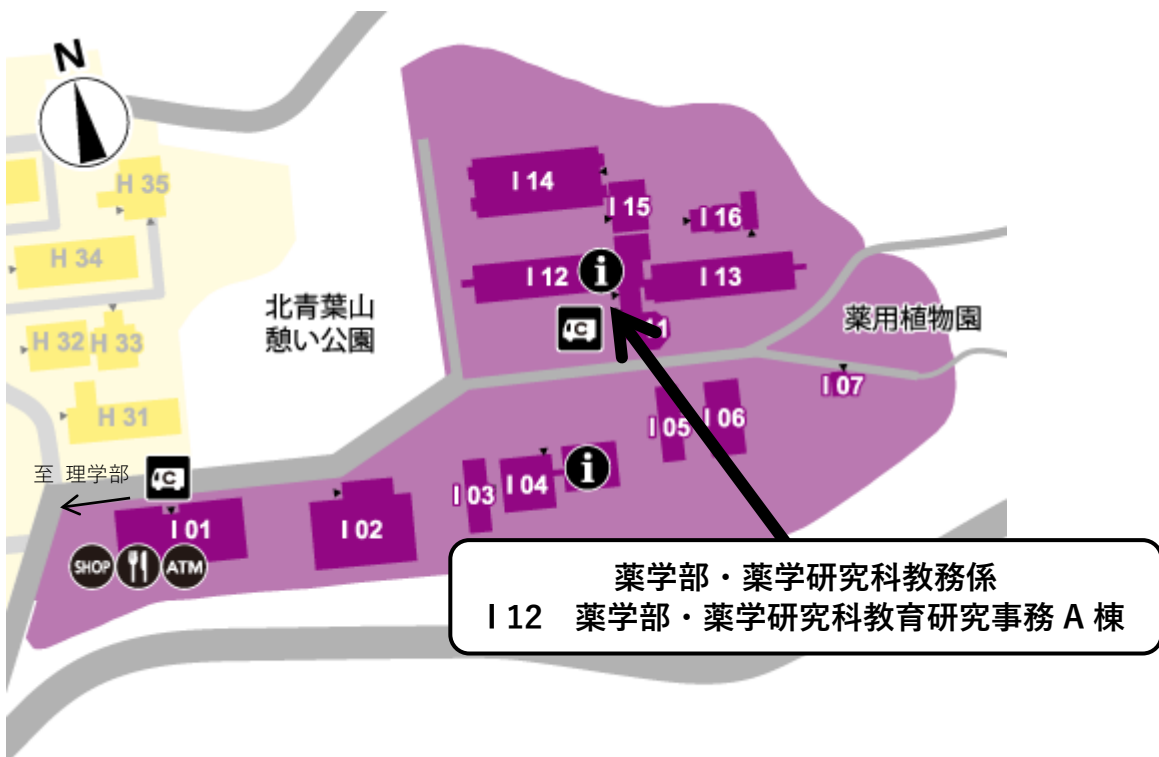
N

H 35

H 34

H 32 H 33

H 31

北青葉山
憩い公園

I 14

I 15

I 16

I 12

I 13

I 11

薬用植物園

I 07

I 05 I 06

I 03 I 04

至 理学部

I 01

I 02

SHOP

ATM

薬学部・薬学研究科教務係
I 12　薬学部・薬学研究科教育研究事務 A 棟